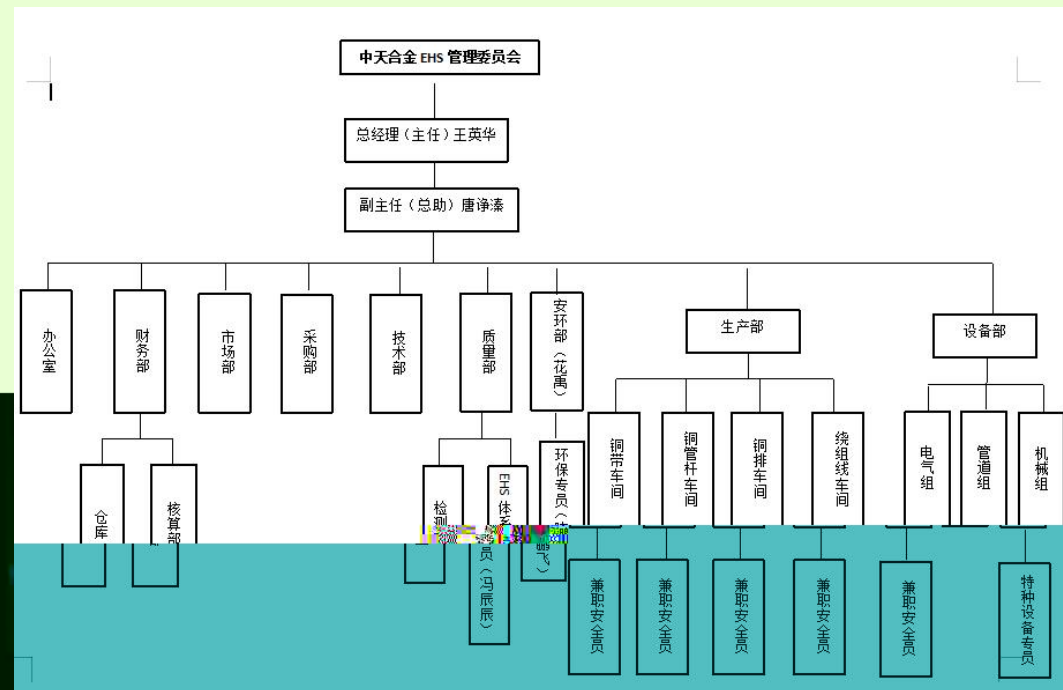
中天合金 EHS 管理委员会

总经理（主任）王英华

副主任（总助）唐诤溱

办公室

财务部

仓库

核算部

市场部

采购部

技术部

质量部

检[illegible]

EHS 体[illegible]员（冯辰辰）

安环部（花禹）

环保专员（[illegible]飞）

生产部

铜带车间

兼职安全员

铜管杆车间

兼职安全员

铜排车间

兼职安全员

绕组线车间

兼职安全员

设备部

电气组

兼职安全员

管道组

机械组

特种设备专员